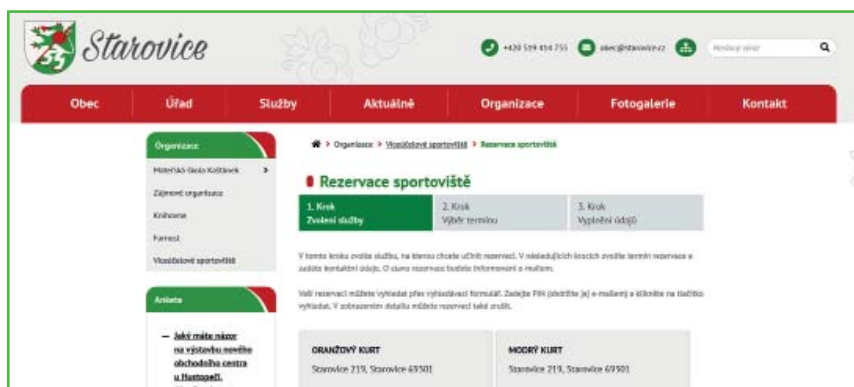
Starovice

+420 519 414 755 obec@starovice.cz Hledaný výraz

Obec Úřad Služby Aktuálně Organizace Fotogalerie Kontakt

Organizace

Mateřská škola Kuličková

Zájmové organizace

Knihovna

Farnost

Víceúčelové sportoviště

Anketa

— Jaký máte názor na výstavbu nového obchodního centra u Hustopečí.

Organizace > Víceúčelové sportoviště > Rezervace sportoviště

Rezervace sportoviště

1. Krok
Zvolení služby

2. Krok
Výběr termínu

3. Krok
Vyplnění údajů

V tomto kroku zvolte službu, na kterou chcete učinit rezervaci. V následujících krocích zvolíte termín rezervace a zadáte kontaktní údaje. O stavu rezervace budete informováni e-mailem.

Vaši rezervaci můžete vyhledat přes vyhledávací formulář. Zadejte PIN (obdržíte jej e-mailem) a klikněte na tlačítko vyhledat. V zobrazeném detailu můžete rezervaci také zrušit.

ORANŽOVÝ KURT
Starovice 219, Starovice 69301

MODRÝ KURT
Starovice 219, Starovice 69301